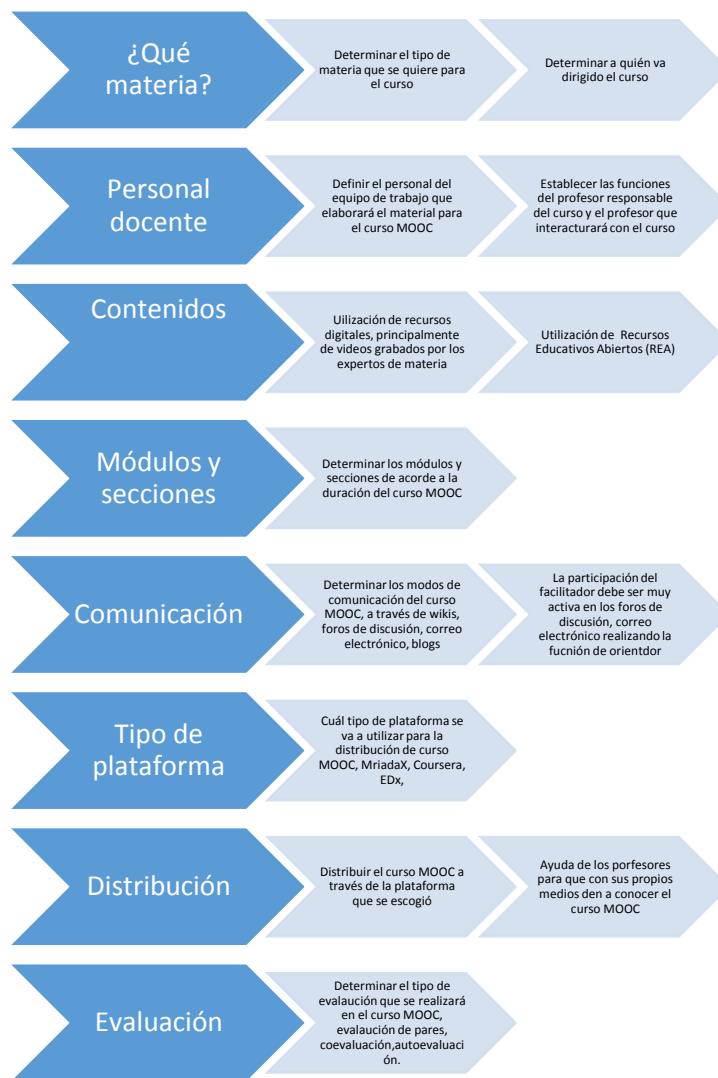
¿Qué materia?

Determinar el tipo de materia que se quiere para el curso

Determinar a quién va dirigido el curso

Personal docente

Definir el personal del equipo de trabajo que elaborará el material para el curso MOOC

Establecer las funciones del profesor responsable del curso y el profesor que interacturará con el curso

Contenidos

Uilización de recursos digitales, principalmente de videos grabados por los expertos de materia

Utilización de Recursos Educativos Abiertos (REA)

Módulos y secciones

Determinar los módulos y secciones de acorde a la duración del curso MOOC

Comunicación

Determinar los modos de comunicación del curso MOOC, a través de wikis, foros de discusión, correo electrónico, blogs

La participación del facilitador debe ser muy activa en los foros de discusión, correo electrónico realizando la fucnión de orientdor

Tipo de plataforma

Cuál tipo de plataforma se va a utilizar para la distribución de curso MOOC, MriadaX, Coursera, EDx,

Distribución

Distribuir el curso MOOC a través de la plataforma que se escogió

Ayuda de los porfesores para que con sus propios medios den a conocer el curso MOOC

Evaluación

Determinar el tipo de evalaución que se realizará en el curso MOOC, evalaución de pares, coevaluación,autoevaluación.